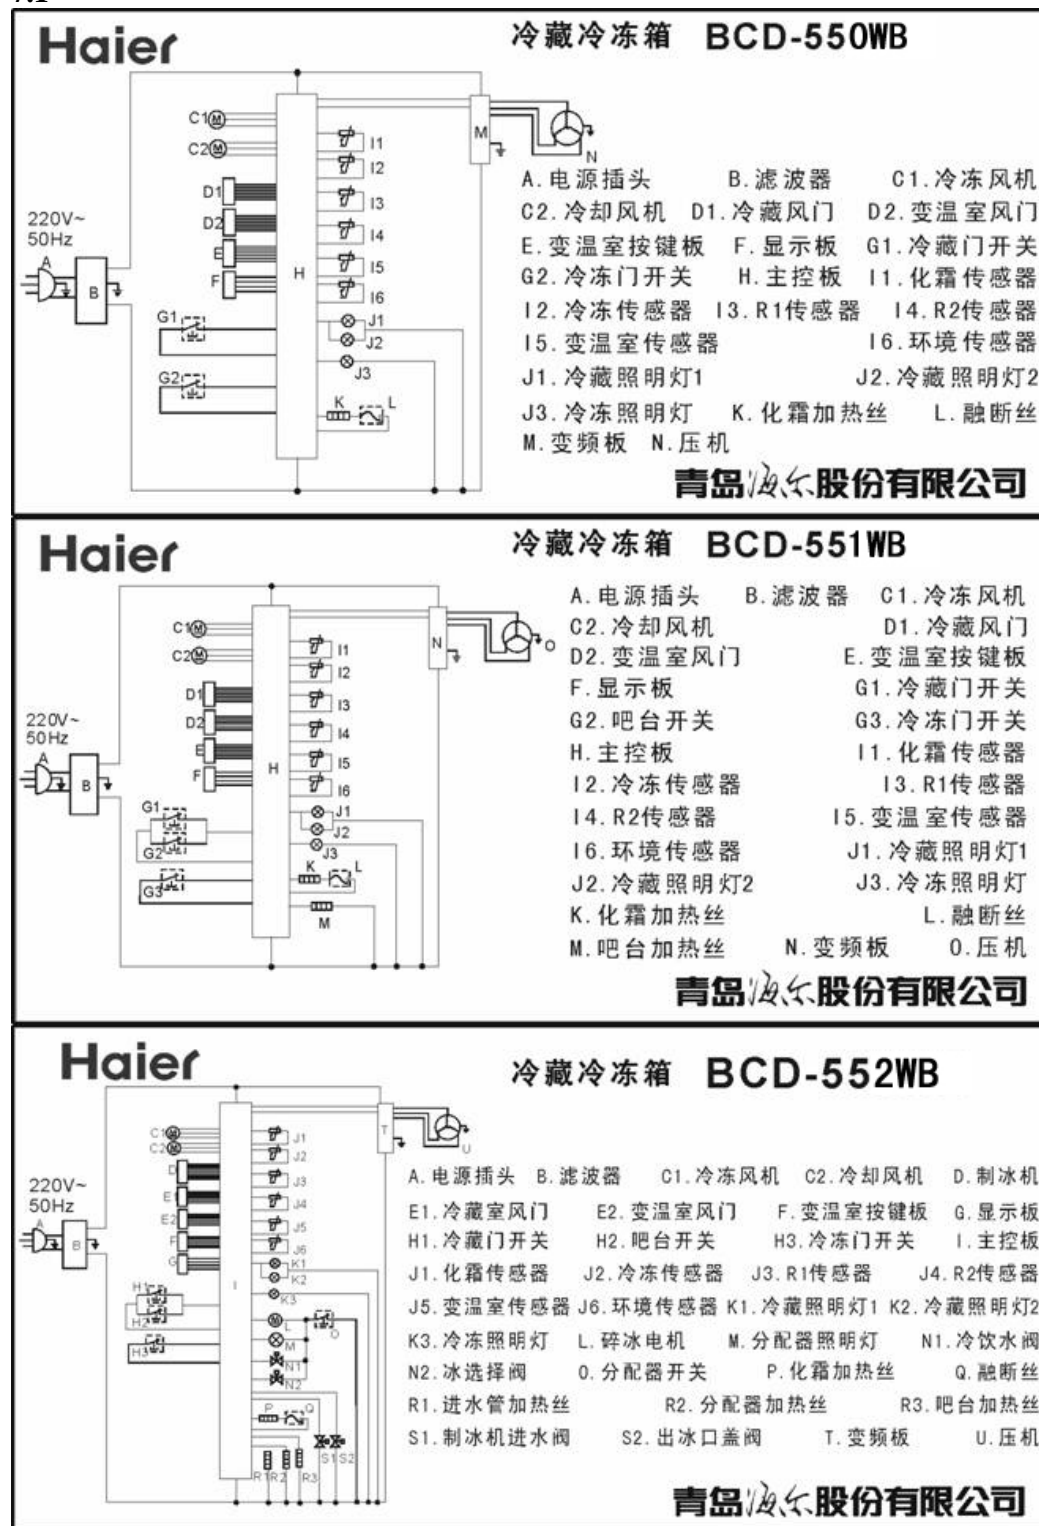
Haier

冷藏冷冻箱 BCD-550WB

C1 C2 D1 D2 E F H I1 I2 I3 I4 I5 I6 G1 G2 J1 J2 J3 K L M N A B 220V~ 50Hz

A.电源插头 B.滤波器 C1.冷冻风机 C2.冷却风机 D1.冷藏风门 D2.变温室风门 E.变温室按键板 F.显示板 G1.冷藏门开关 G2.冷冻门开关 H.主控板 I1.化霜传感器 I2.冷冻传感器 I3.R1传感器 I4.R2传感器 I5.变温室传感器 I6.环境传感器 J1.冷藏照明灯1 J2.冷藏照明灯2 J3.冷冻照明灯 K.化霜加热丝 L.融断丝 M.变频板 N.压机

青岛海尔股份有限公司

Haier

冷藏冷冻箱 BCD-551WB

C1 C2 D1 D2 E F H I1 I2 I3 I4 I5 I6 G1 G2 G3 J1 J2 J3 K L M N O A B 220V~ 50Hz

A.电源插头 B.滤波器 C1.冷冻风机 C2.冷却风机 D1.冷藏风门 D2.变温室风门 E.变温室按键板 F.显示板 G1.冷藏门开关 G2.吧台开关 G3.冷冻门开关 H.主控板 I1.化霜传感器 I2.冷冻传感器 I3.R1传感器 I4.R2传感器 I5.变温室传感器 I6.环境传感器 J1.冷藏照明灯1 J2.冷藏照明灯2 J3.冷冻照明灯 K.化霜加热丝 L.融断丝 M.吧台加热丝 N.变频板 O.压机

青岛海尔股份有限公司

Haier

冷藏冷冻箱 BCD-552WB

C1 C2 D E1 E2 F G I J1 J2 J3 J4 J5 J6 K1 K2 K3 L M N1 N2 O P Q H1 H2 H3 R1 R2 R3 S1 S2 T U A B 220V~ 50Hz

A.电源插头 B.滤波器 C1.冷冻风机 C2.冷却风机 D.制冰机 E1.冷藏室风门 E2.变温室风门 F.变温室按键板 G.显示板 H1.冷藏门开关 H2.吧台开关 H3.冷冻门开关 I.主控板 J1.化霜传感器 J2.冷冻传感器 J3.R1传感器 J4.R2传感器 J5.变温室传感器 J6.环境传感器 K1.冷藏照明灯1 K2.冷藏照明灯2 K3.冷冻照明灯 L.碎冰电机 M.分配器照明灯 N1.冷饮水阀 N2.冰选择阀 O.分配器开关 P.化霜加热丝 Q.融断丝 R1.进水管加热丝 R2.分配器加热丝 R3.吧台加热丝 S1.制冰机进水阀 S2.出冰口盖阀 T.变频板 U.压机

青岛海尔股份有限公司